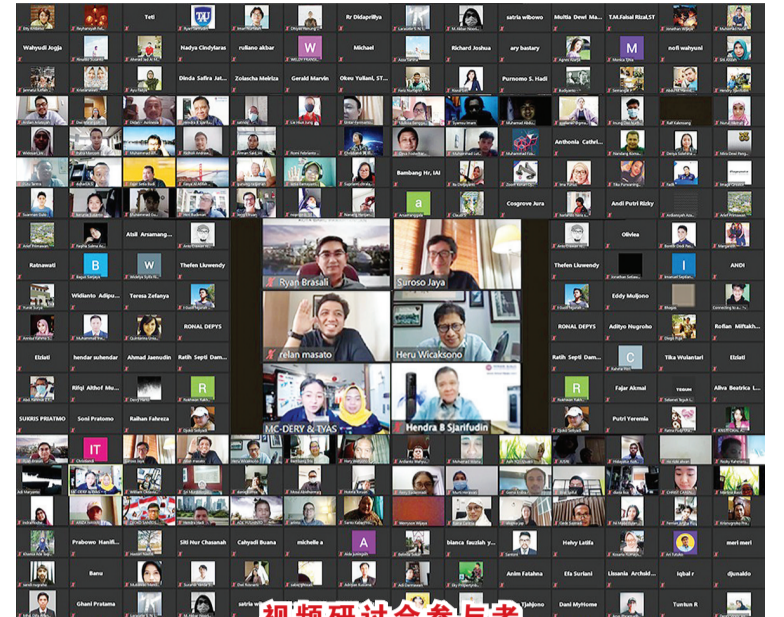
Teti
Rr Didaprillya
satria wibowo
Multia Dewi Ma...
T.M.Faisal Rizal,ST
Wahyudi Jogja
Nadya Cindylaras
ruliano akbar
W
Michael
Richard Joshua
ary bastary
M
nofi wahyuni
Dinda Safira Jat...
Zolascha Melriza
Gerald Marvin
Okeu Yuliani, ST...
Purnomo S. Hadi
Anthonia Cathri...
Bambang Hr, IAI
a
Cosgrove Jura
Andi Putri Rizky
Atsil Arsamang...
Olivia
Rainawati
B
Thefen Liuwendy
Thefen Liuwendy
I
ANDI
Widianto Adipu...
Teresa Zefanya
Eddy Muljono
RONAL DEPYS
RONAL DEPYS
Adityo Nugroho
Rofian Miftakh...
Elziati
hendar suhendar
Ahmad Jaenudin
Ratih Septi Dam...
Ratih Septi Dam...
C
Tika Wulantari
Elziati
Rifqi Althof Mu...
R
R
Fajar Akmal
Aliva Beatrica L...
SUKRIS PRIATMO
Soni Pratomo
Raihan Fahreza
Putri Yeremia
IT
Ryan Brasali
Suroso Jaya
relan masato
Heru Wicaksono
MC-DERY & TYAS
Hendra B Sjarifudin
Prabowo Hanif...
Siti Nur Chasanah
Cahyadi Buana
michelle a
A
bianca fauziah y...
Helvy Latifa
meri meri
Banu
Anim Fatahna
Efa Suriani
Lisania Archaid...
Iqbal r
djunaldo
Ghani Pratama
satria w
Dani MyHome
Tuntun R
视频研讨会参与者